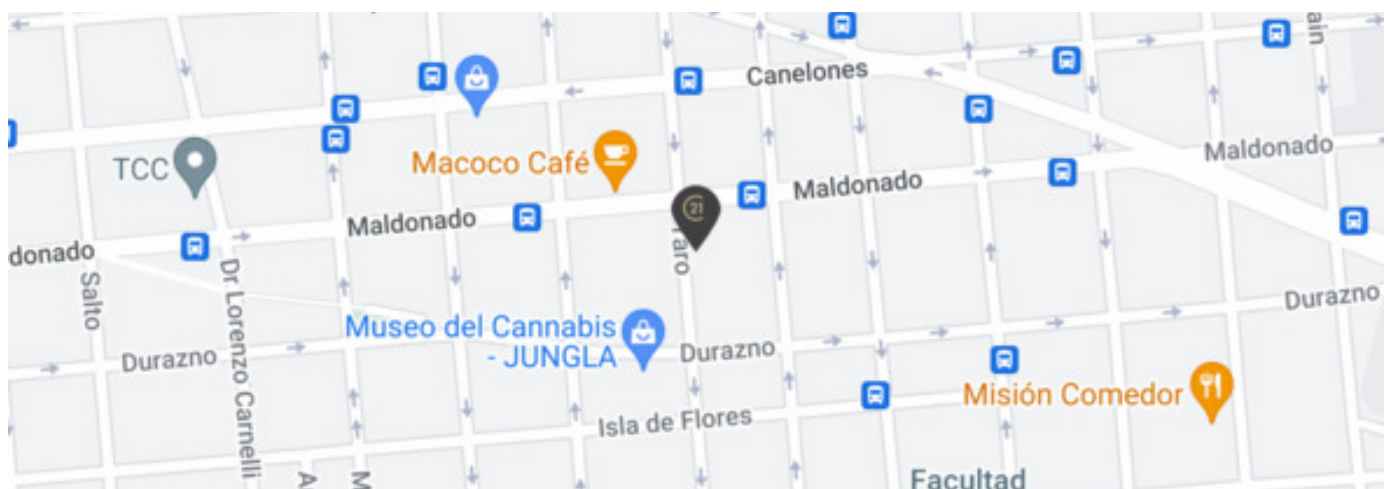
Canelones

Maldonado

TCC

Macoco Café

Maldonado

Maldonado

donado

21

aro

Salto

Dr Lorenzo Carnelli

Durazno

Museo del Cannabis - JUNGLA

Durazno

Durazno

Misión Comedor

Isla de Flores

Facultad

ain

A

M